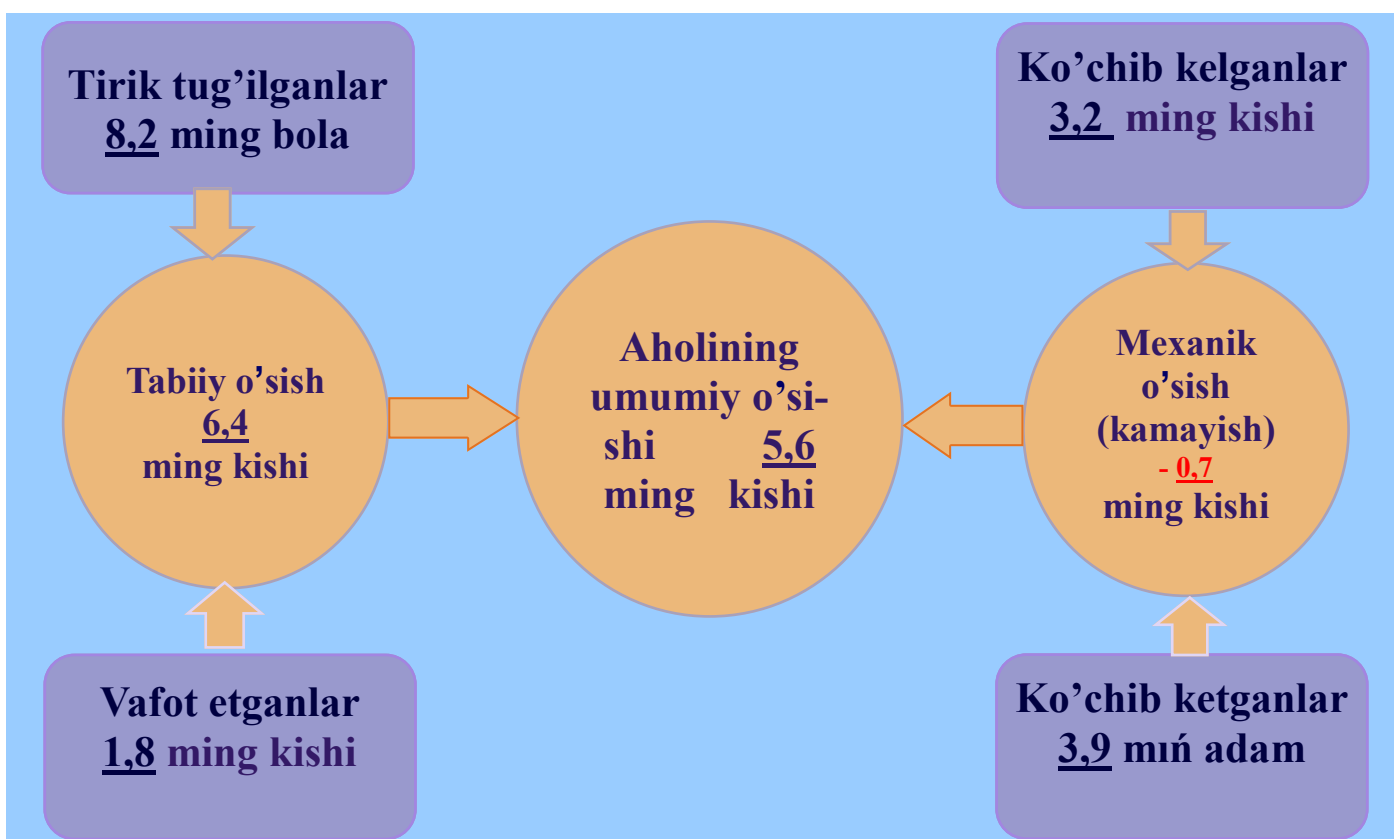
Tirik tug’ilganlar
8,2 ming bola

Ko’chib kelganlar
3,2 ming kishi

Tabiiy o’sish
6,4
ming kishi

Aholining umumiy o’sishi 5,6 ming kishi

Mexanik o’sish (kamayish)
- 0,7
ming kishi

Vafot etganlar
1,8 ming kishi

Ko’chib ketganlar
3,9 mıń adam